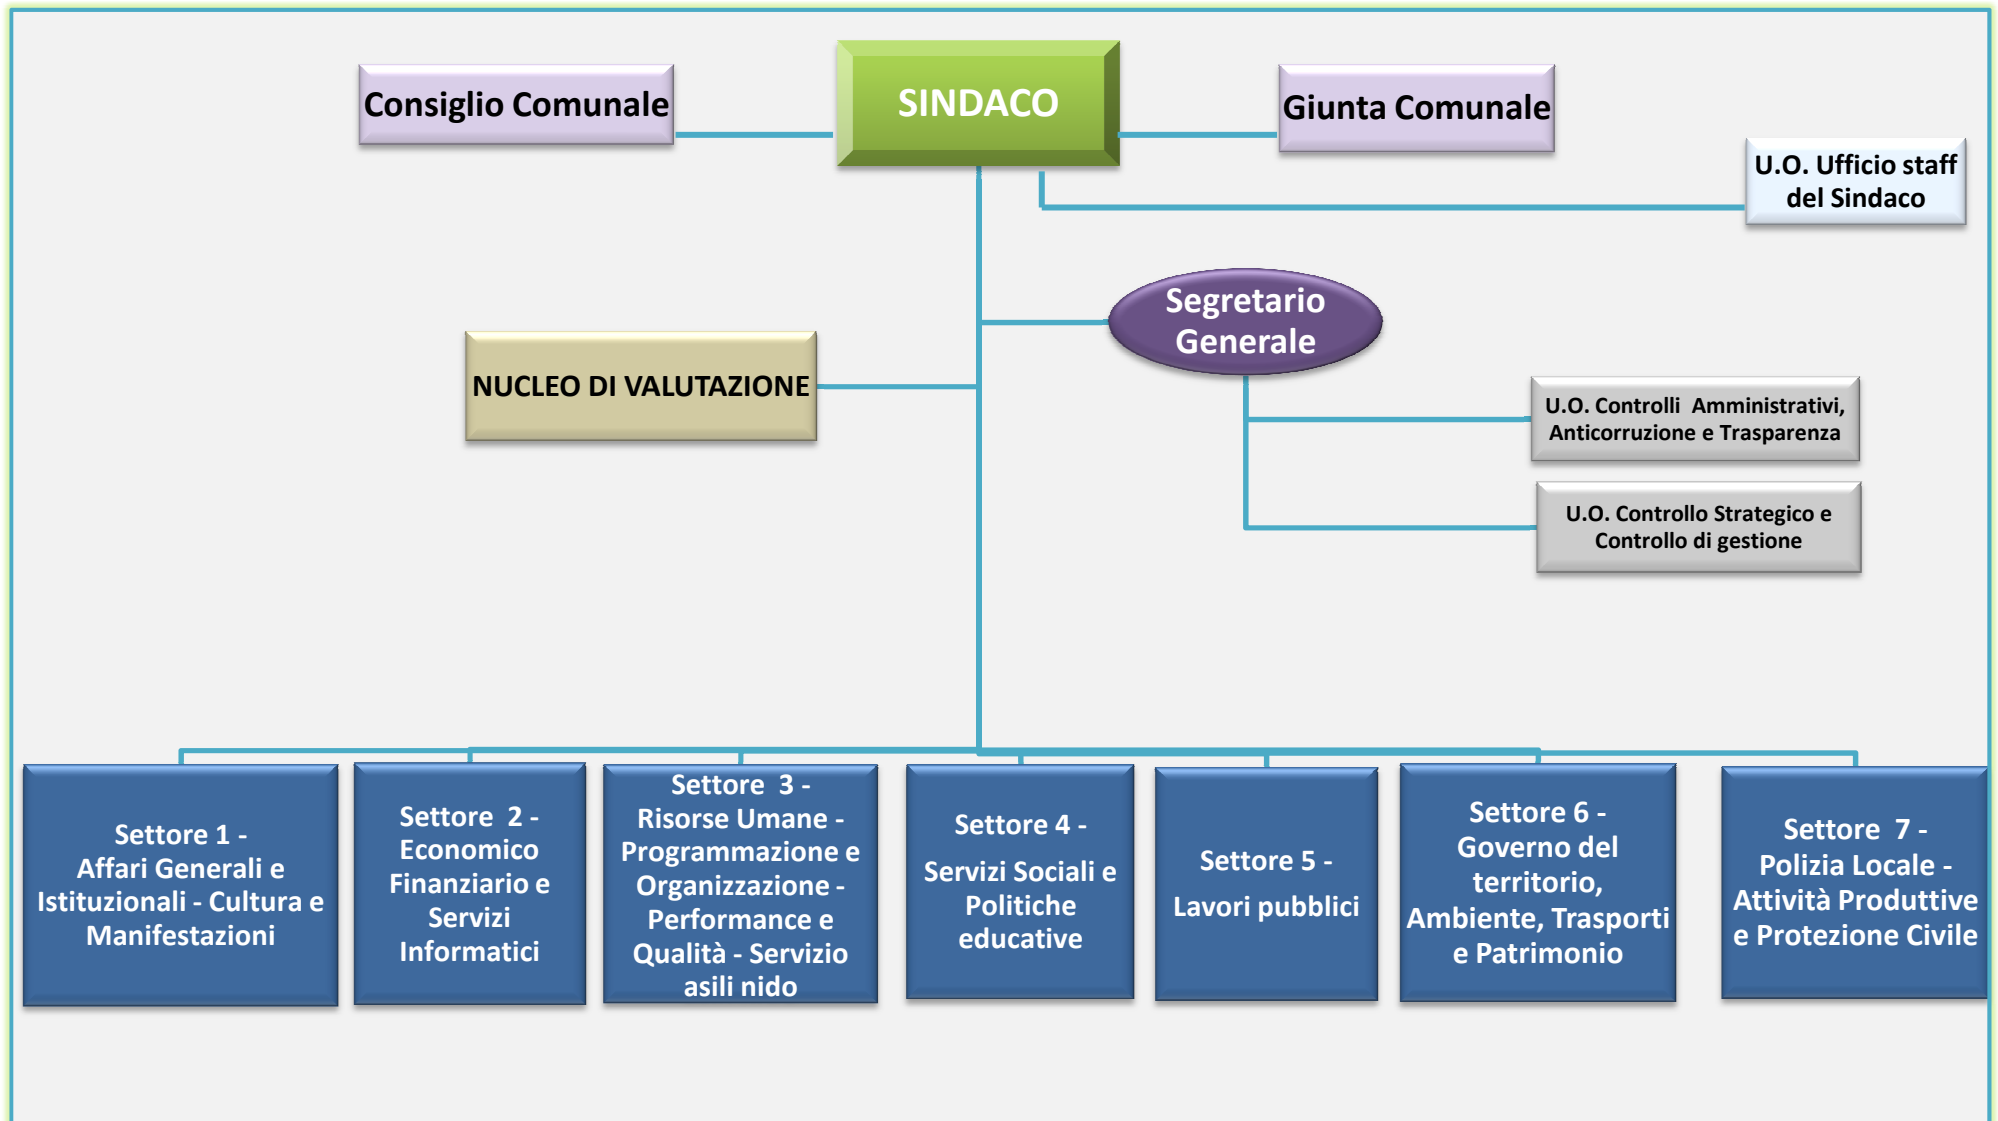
Consiglio Comunale

SINDACO

Giunta Comunale

U.O. Ufficio staff del Sindaco

Segretario Generale

NUCLEO DI VALUTAZIONE

U.O. Controlli Amministrativi, Anticorruzione e Trasparenza

U.O. Controllo Strategico e Controllo di gestione

Settore 1 - Affari Generali e Istituzionali - Cultura e Manifestazioni

Settore 2 - Economico Finanziario e Servizi Informatici

Settore 3 - Risorse Umane - Programmazione e Organizzazione - Performance e Qualità - Servizio asili nido

Settore 4 - Servizi Sociali e Politiche educative

Settore 5 - Lavori pubblici

Settore 6 - Governo del territorio, Ambiente, Trasporti e Patrimonio

Settore 7 - Polizia Locale - Attività Produttive e Protezione Civile